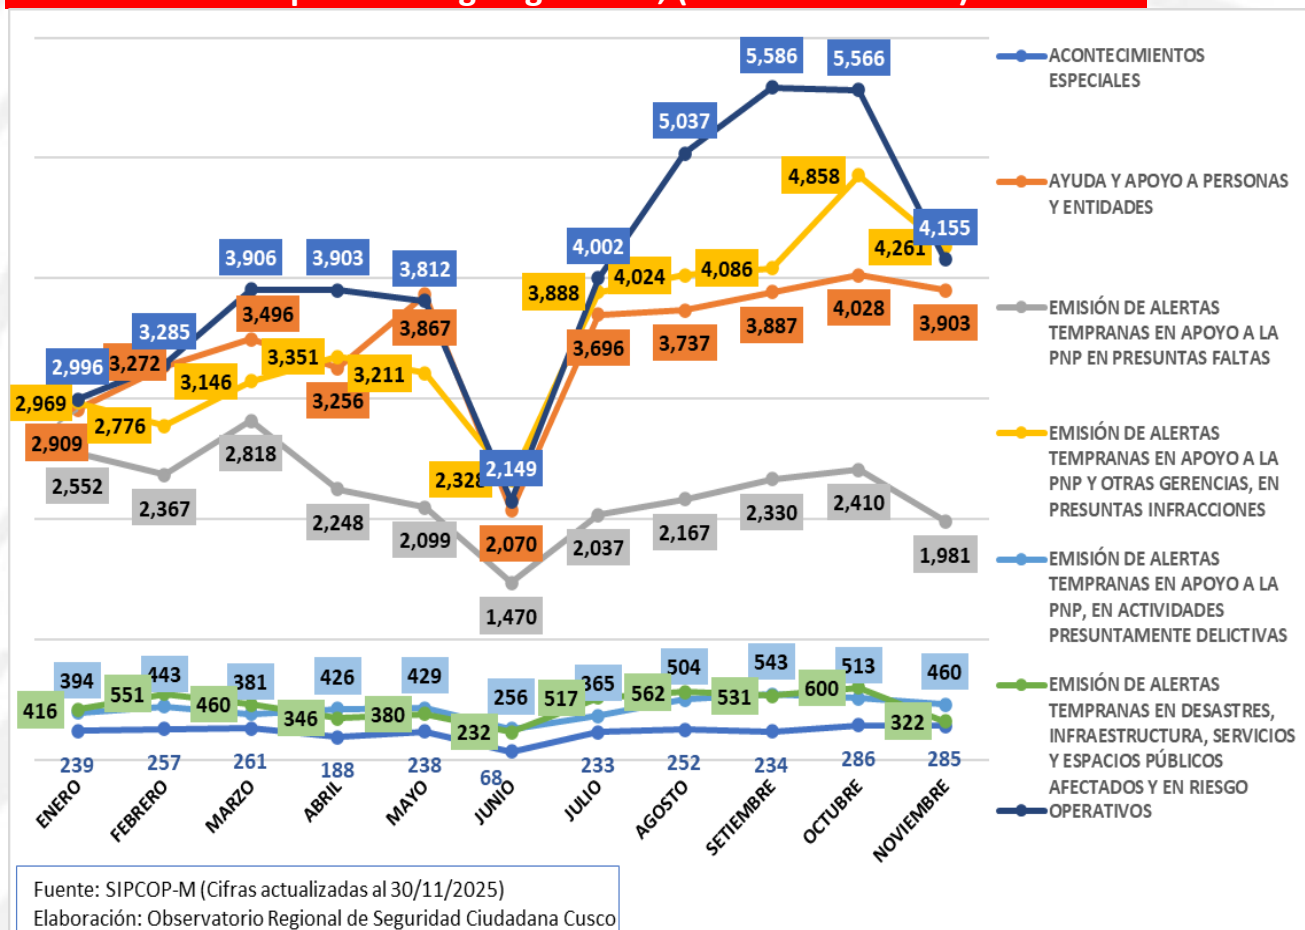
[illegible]

5,586
5,566
5,037
4,858
4,155
4,261
4,002
4,024
4,086
3,906
3,903
3,812
3,888
3,285
3,496
3,867
3,696
3,737
3,887
4,028
3,903
2,996
3,272
3,351
3,146
3,211
2,969
3,256
2,776
2,909
2,818
2,328
2,149
2,552
2,367
2,248
2,099
2,070
2,037
2,167
2,330
2,410
1,981
1,470
394
443
381
426
429
504
543
513
460
416
551
460
346
380
256
517
365
562
531
600
232
322
239
257
261
188
238
68
233
252
234
286
285
ENERO
FEBRERO
MARZO
ABRIL
MAYO
JUNIO
JULIO
AGOSTO
SETIEMBRE
OCTUBRE
NOVIEMBRE

ACONTECIMIENTOS ESPECIALES
AYUDA Y APOYO A PERSONAS Y ENTIDADES
EMISIÓN DE ALERTAS TEMPRANAS EN APOYO A LA PNP EN PRESUNTAS FALTAS
EMISIÓN DE ALERTAS TEMPRANAS EN APOYO A LA PNP Y OTRAS GERENCIAS, EN PRESUNTAS INFRACCIONES
EMISIÓN DE ALERTAS TEMPRANAS EN APOYO A LA PNP, EN ACTIVIDADES PRESUNTAMENTE DELICTIVAS
EMISIÓN DE ALERTAS TEMPRANAS EN DESASTRES, INFRAESTRUCTURA, SERVICIOS Y ESPACIOS PÚBLICOS AFECTADOS Y EN RIESGO
OPERATIVOS

Fuente: SIPCOP-M (Cifras actualizadas al 30/11/2025)
Elaboración: Observatorio Regional de Seguridad Ciudadana Cusco